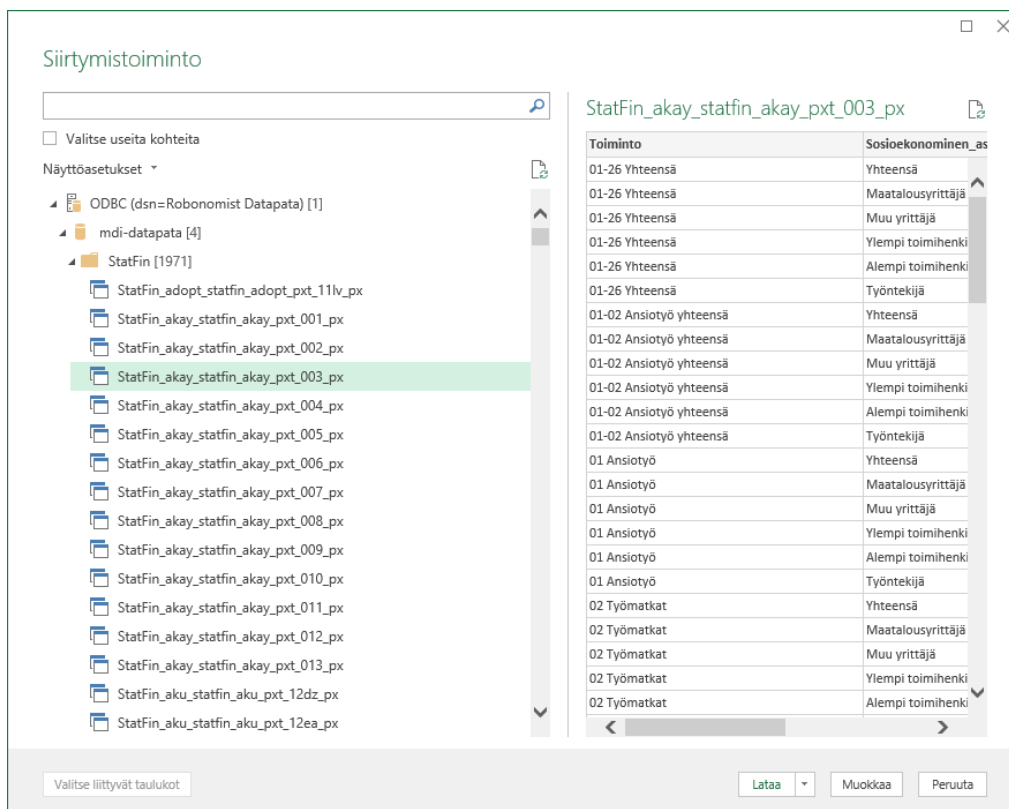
Siirtymistoiminto

Valitse useita kohteita

Näyttöasetukset

ODBC (dsn=Robonomist Datapata) [1]
mdi-datapata [4]
StatFin [1971]
StatFin_adopt_statfin_adopt_pxt_11lv_px
StatFin_akay_statfin_akay_pxt_001_px
StatFin_akay_statfin_akay_pxt_002_px
StatFin_akay_statfin_akay_pxt_003_px
StatFin_akay_statfin_akay_pxt_004_px
StatFin_akay_statfin_akay_pxt_005_px
StatFin_akay_statfin_akay_pxt_006_px
StatFin_akay_statfin_akay_pxt_007_px
StatFin_akay_statfin_akay_pxt_008_px
StatFin_akay_statfin_akay_pxt_009_px
StatFin_akay_statfin_akay_pxt_010_px
StatFin_akay_statfin_akay_pxt_011_px
StatFin_akay_statfin_akay_pxt_012_px
StatFin_akay_statfin_akay_pxt_013_px
StatFin_aku_statfin_aku_pxt_12dz_px
StatFin_aku_statfin_aku_pxt_12ea_px

StatFin_akay_statfin_akay_pxt_003_px

| Toiminto | Sosioekonominen_as |
|---|---|
| 01-26 Yhteensä | Yhteensä |
| 01-26 Yhteensä | Maatalousyrittäjä |
| 01-26 Yhteensä | Muu yrittäjä |
| 01-26 Yhteensä | Ylempi toimihenki |
| 01-26 Yhteensä | Alempi toimihenki |
| 01-26 Yhteensä | Työntekijä |
| 01-02 Ansiotyö yhteensä | Yhteensä |
| 01-02 Ansiotyö yhteensä | Maatalousyrittäjä |
| 01-02 Ansiotyö yhteensä | Muu yrittäjä |
| 01-02 Ansiotyö yhteensä | Ylempi toimihenki |
| 01-02 Ansiotyö yhteensä | Alempi toimihenki |
| 01-02 Ansiotyö yhteensä | Työntekijä |
| 01 Ansiotyö | Yhteensä |
| 01 Ansiotyö | Maatalousyrittäjä |
| 01 Ansiotyö | Muu yrittäjä |
| 01 Ansiotyö | Ylempi toimihenki |
| 01 Ansiotyö | Alempi toimihenki |
| 01 Ansiotyö | Työntekijä |
| 02 Työmatkat | Yhteensä |
| 02 Työmatkat | Maatalousyrittäjä |
| 02 Työmatkat | Muu yrittäjä |
| 02 Työmatkat | Ylempi toimihenki |
| 02 Työmatkat | Alempi toimihenki |

Valitse liittyvät taulukot

Lataa

Muokkaa

Peruuta